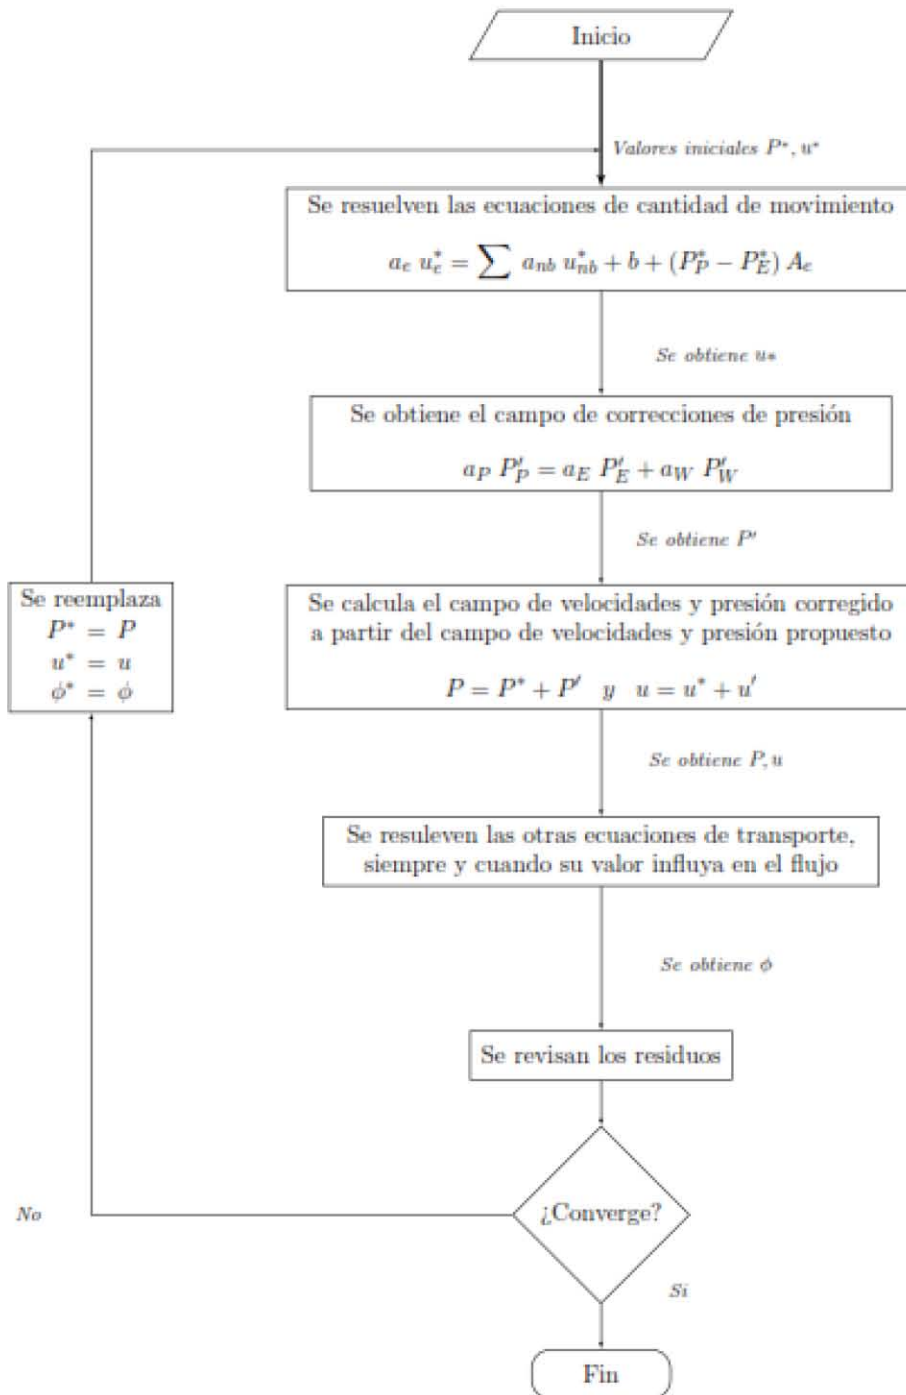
Inicio

*Valores iniciales $P^*, u^*$*

Se resuelven las ecuaciones de cantidad de movimiento

$a_e\, u_e^* = \sum a_{nb}\, u_{nb}^* + b + (P_P^* - P_E^*)\, A_e$

*Se obtiene $u*$*

Se obtiene el campo de correcciones de presión

$a_P\, P_P' = a_E\, P_E' + a_W\, P_W'$

*Se obtiene $P'$*

Se calcula el campo de velocidades y presión corregido a partir del campo de velocidades y presión propuesto

$P = P^* + P' \quad y \quad u = u^* + u'$

*Se obtiene $P, u$*

Se resuleven las otras ecuaciones de transporte, siempre y cuando su valor influya en el flujo

*Se obtiene $\phi$*

Se revisan los residuos

¿Converge?

*Si*

Fin

*No*

Se reemplaza
$P^* = P$
$u^* = u$
$\phi^* = \phi$